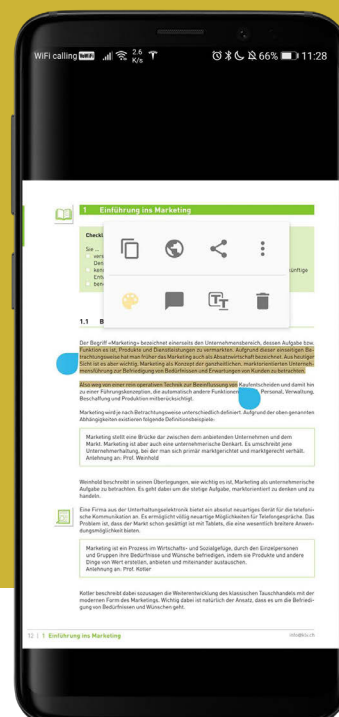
WiFi calling .ıl 2.6 K/s 66% 11:28

1 Einführung ins Marketing

Checkl

Sie ...
verst
Des
kenn
Entv
bene

künftige

1.1 B

Der Begriff «Marketing» bezeichnet einerseits den Unternehmensbereich, dessen Aufgabe bzw. Funktion es ist, Produkte und Dienstleistungen zu vermarkten. Aufgrund dieser einseitigen Betrachtungsweise hat man früher das Marketing auch als Absatzwirtschaft bezeichnet. Aus heutiger Sicht ist es aber wichtig, Marketing als Konzept der ganzheitlichen, marktorientierten Unternehmensführung zur Befriedigung von Bedürfnissen und Erwartungen von Kunden zu betrachten.

Also weg von einer rein operativen Technik zur Beeinflussung von Kaufentscheiden und damit hin zu einer Führungskonzeption, die automatisch andere Funktionen wie Personal, Verwaltung, Beschaffung und Produktion miteinbezieht.

Marketing wird je nach Betrachtungsweise unterschiedlich definiert. Aufgrund der oben genannten Abhängigkeiten existieren folgende Definitionsbeispiele:

Marketing stellt eine Brücke dar zwischen dem anbietenden Unternehmen und dem Markt. Marketing ist aber auch eine unternehmerische Denkart. Es umschreibt jene Unternehmerhaltung, bei der man sich primär marktgerecht verhält.
Anlehnung an: Prof. Weinhold

Weinhold beschreibt in seinen Überlegungen, wie wichtig es ist, Marketing als unternehmerische Aufgabe zu betrachten. Es geht dabei um die stetige Aufgabe, marktorientiert zu denken und zu handeln.

Eine Firma aus der Unterhaltungselektronik bietet ein absolut neuartiges Gerät für die telefonische Kommunikation an. Es ermöglicht völlig neuartige Möglichkeiten für Telefongespräche. Das Problem ist, dass der Markt schon gesättigt ist mit Tablets, die eine wesentlich breitere Anwendungsmöglichkeit bieten.

Marketing ist ein Prozess im Wirtschafts- und Sozialgefüge, durch den Einzelpersonen und Gruppen ihre Bedürfnisse und Wünsche befriedigen, indem sie Produkte und andere Dinge von Wert erstellen, anbieten und miteinander austauschen.
Anlehnung an: Prof. Kotler

Kotler beschreibt dabei sozusagen die Weiterentwicklung des klassischen Tauschhandels mit der modernen Form des Marketings. Wichtig dabei ist natürlich der Ansatz, dass es um die Befriedigung von Bedürfnissen und Wünschen geht.

12 | 1 Einführung ins Marketing

info@kv.ch